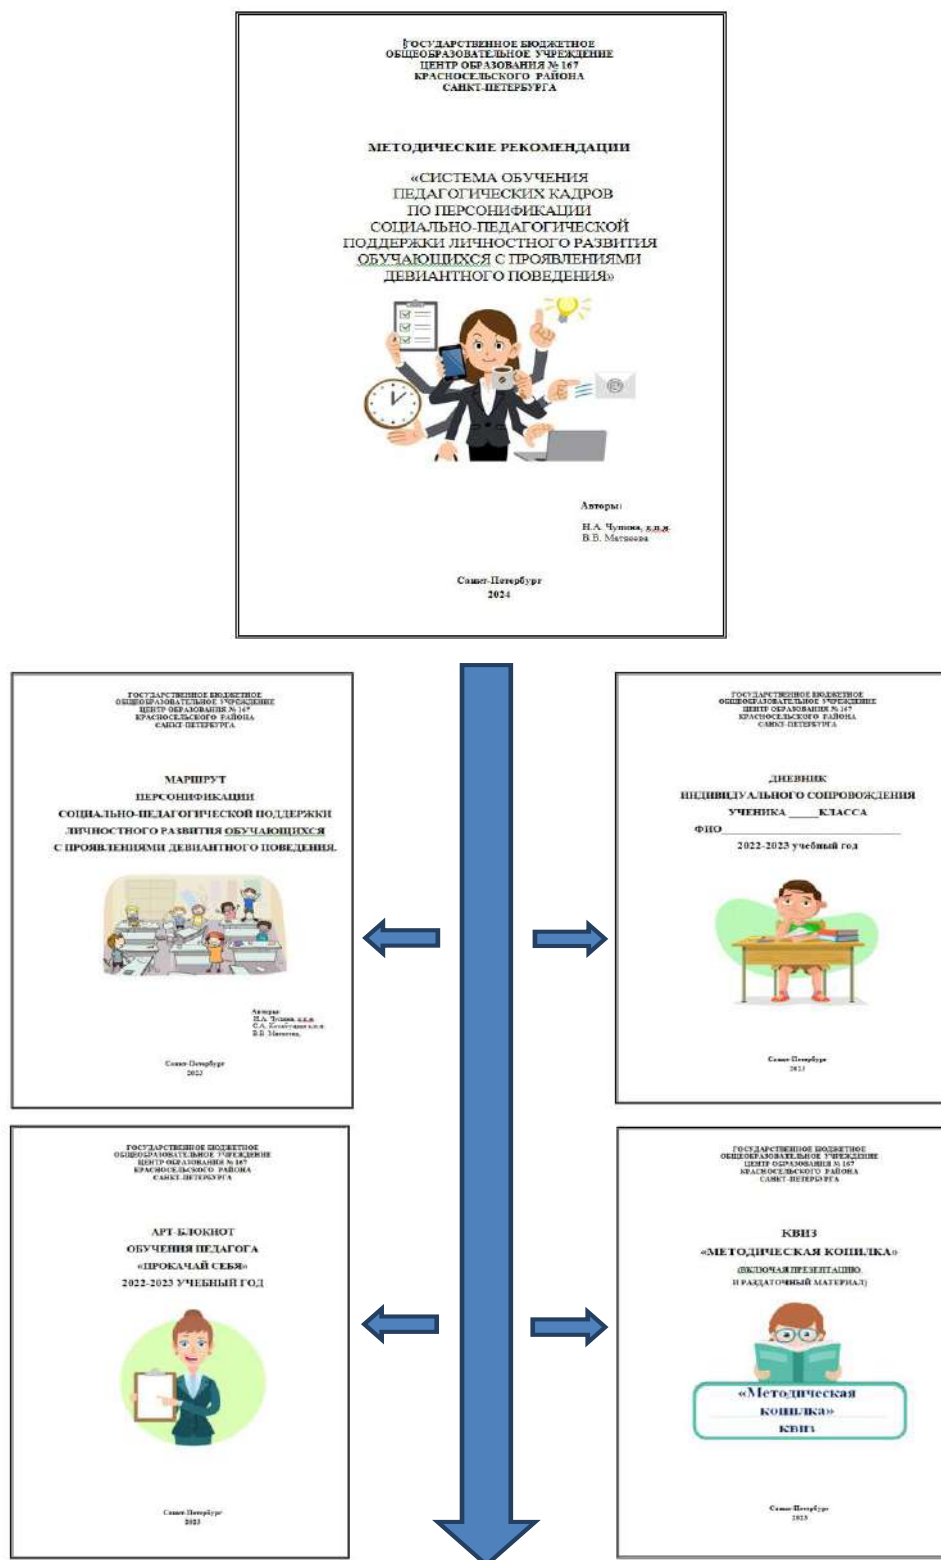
ГОСУДАРСТВЕННОЕ БЮДЖЕТНОЕ ОБЩЕОБРАЗОВАТЕЛЬНОЕ УЧРЕЖДЕНИЕ ЦЕНТР ОБРАЗОВАНИЯ № 167 КРАСНОСЕЛЬСКОГО РАЙОНА САНКТ-ПЕТЕРБУРГА

МЕТОДИЧЕСКИЕ РЕКОМЕНДАЦИИ

«СИСТЕМА ОБУЧЕНИЯ ПЕДАГОГИЧЕСКИХ КАДРОВ ПО ПЕРСОНИФИКАЦИИ СОЦИАЛЬНО-ПЕДАГОГИЧЕСКОЙ ПОДДЕРЖКИ ЛИЧНОСТНОГО РАЗВИТИЯ ОБУЧАЮЩИХСЯ С ПРОЯВЛЕНИЯМИ ДЕВИАНТНОГО ПОВЕДЕНИЯ»

Авторы:

Н.А. Чупина, к.п.н.
В.В. Матвеева

Санкт-Петербург
2024

ГОСУДАРСТВЕННОЕ БЮДЖЕТНОЕ ОБЩЕОБРАЗОВАТЕЛЬНОЕ УЧРЕЖДЕНИЕ ЦЕНТР ОБРАЗОВАНИЯ № 167 КРАСНОСЕЛЬСКОГО РАЙОНА САНКТ-ПЕТЕРБУРГА

МАРШРУТ
ПЕРСОНИФИКАЦИИ
СОЦИАЛЬНО-ПЕДАГОГИЧЕСКОЙ ПОДДЕРЖКИ ЛИЧНОСТНОГО РАЗВИТИЯ ОБУЧАЮЩИХСЯ С ПРОЯВЛЕНИЯМИ ДЕВИАНТНОГО ПОВЕДЕНИЯ.

Авторы:
Н.А. Чупина, к.п.н.
С.А. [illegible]
В.В. Матвеева

Санкт-Петербург
2023

ГОСУДАРСТВЕННОЕ БЮДЖЕТНОЕ ОБЩЕОБРАЗОВАТЕЛЬНОЕ УЧРЕЖДЕНИЕ ЦЕНТР ОБРАЗОВАНИЯ № 167 КРАСНОСЕЛЬСКОГО РАЙОНА САНКТ-ПЕТЕРБУРГА

ДНЕВНИК
ИНДИВИДУАЛЬНОГО СОПРОВОЖДЕНИЯ
УЧЕНИКА _____ КЛАССА
ФИО ____________________
2022-2023 учебный год

Санкт-Петербург
2023

ГОСУДАРСТВЕННОЕ БЮДЖЕТНОЕ ОБЩЕОБРАЗОВАТЕЛЬНОЕ УЧРЕЖДЕНИЕ ЦЕНТР ОБРАЗОВАНИЯ № 167 КРАСНОСЕЛЬСКОГО РАЙОНА САНКТ-ПЕТЕРБУРГА

АРТ-БЛОКНОТ
ОБУЧЕНИЯ ПЕДАГОГА
«ПРОКАЧАЙ СЕБЯ»
2022-2023 УЧЕБНЫЙ ГОД

Санкт-Петербург
2023

ГОСУДАРСТВЕННОЕ БЮДЖЕТНОЕ ОБЩЕОБРАЗОВАТЕЛЬНОЕ УЧРЕЖДЕНИЕ ЦЕНТР ОБРАЗОВАНИЯ № 167 КРАСНОСЕЛЬСКОГО РАЙОНА САНКТ-ПЕТЕРБУРГА

КВИЗ
«МЕТОДИЧЕСКАЯ КОПИЛКА»
(ВКЛЮЧАЯ ПРЕЗЕНТАЦИЮ И РАЗДАТОЧНЫЙ МАТЕРИАЛ)

«Методическая копилка»
КВИЗ

Санкт-Петербург
2023